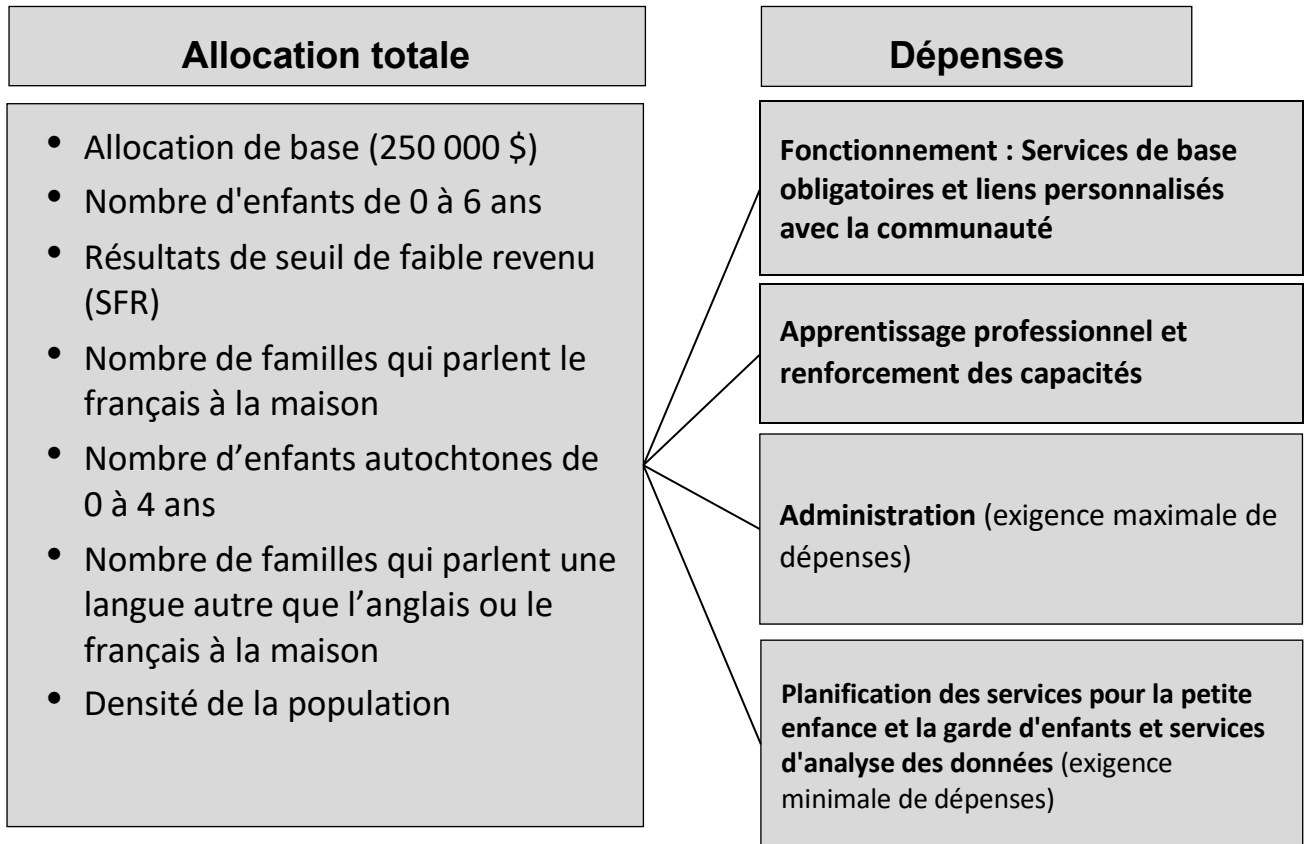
Allocation totale

- Allocation de base (250 000 $)
- Nombre d'enfants de 0 à 6 ans
- Résultats de seuil de faible revenu (SFR)
- Nombre de familles qui parlent le français à la maison
- Nombre d’enfants autochtones de 0 à 4 ans
- Nombre de familles qui parlent une langue autre que l’anglais ou le français à la maison
- Densité de la population

Dépenses

Fonctionnement : Services de base obligatoires et liens personnalisés avec la communauté

Apprentissage professionnel et renforcement des capacités

Administration (exigence maximale de dépenses)

Planification des services pour la petite enfance et la garde d'enfants et services d'analyse des données (exigence minimale de dépenses)